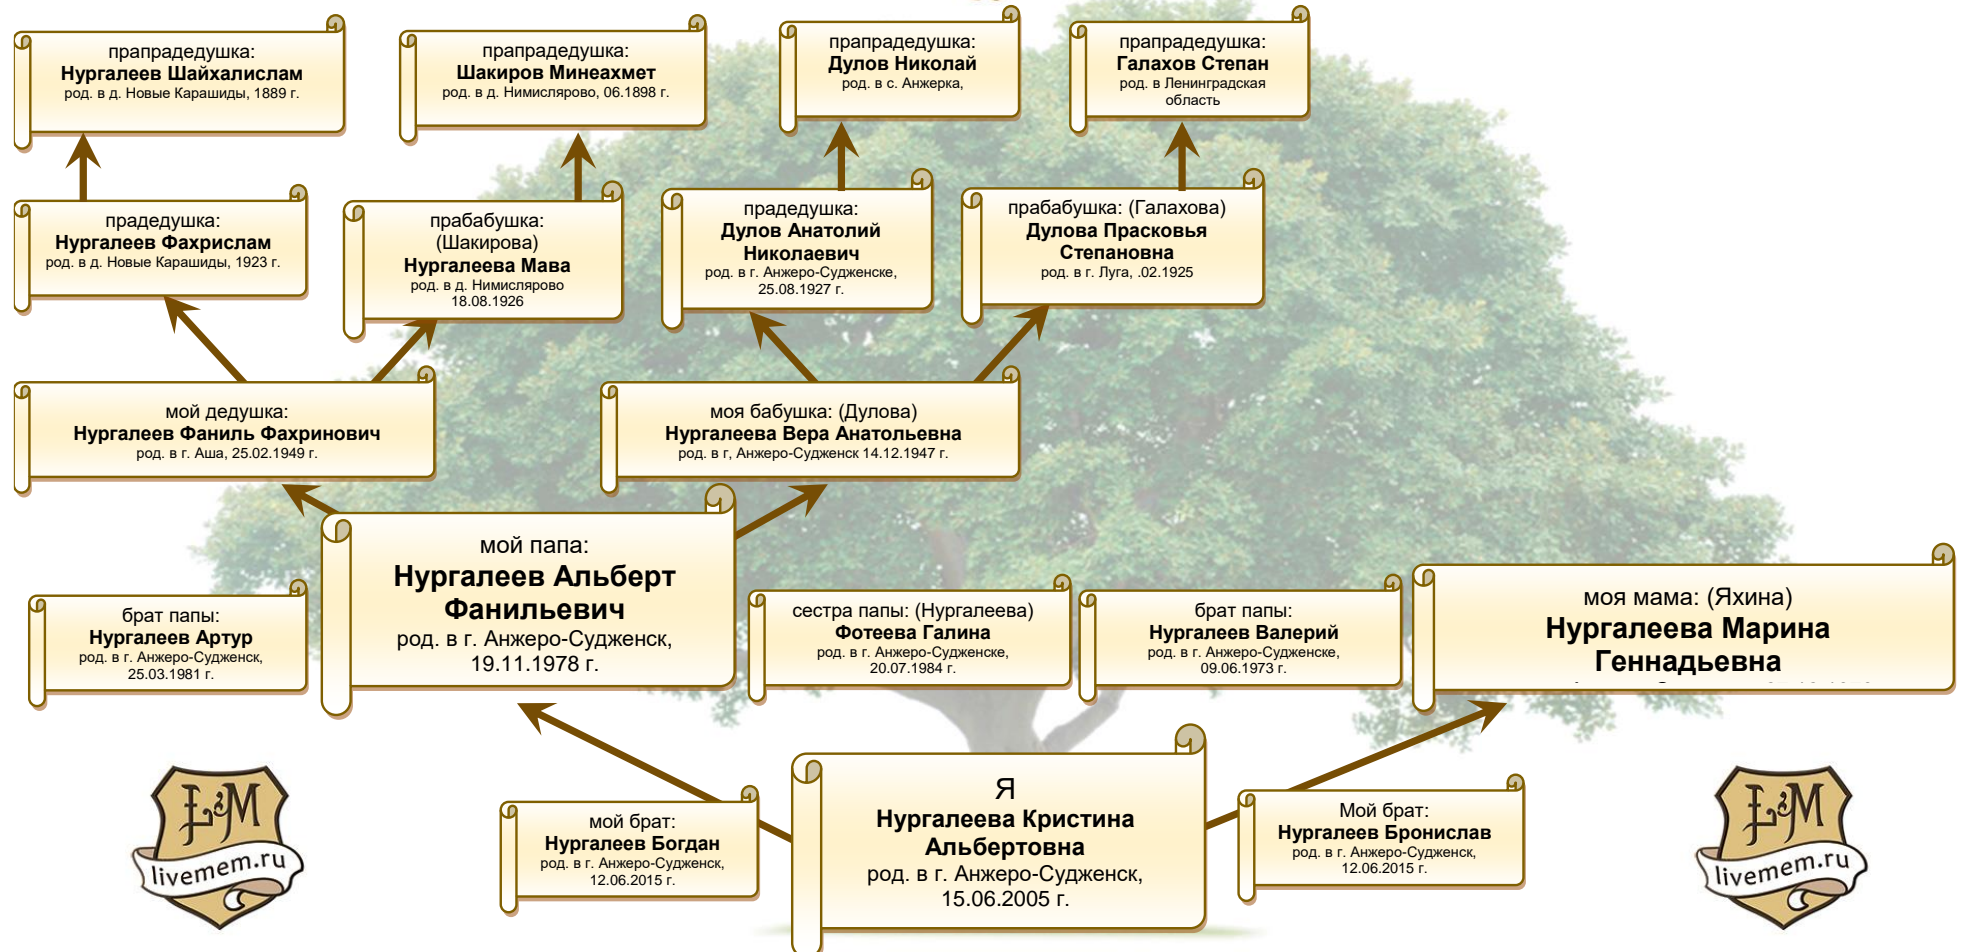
прапрадедушка:
Нургалеев Шайхалислам
род. в д. Новые Карашиды, 1889 г.

прапрадедушка:
Шакиров Минеахмет
род. в д. Нимисплярово, 06.1898 г.

прапрадедушка:
Дулов Николай
род. в с. Анжерка,

прапрадедушка:
Галахов Степан
род. в Ленинградская область

прадедушка:
Нургалеев Фахрислам
род. в д. Новые Карашиды, 1923 г.

прабабушка:
(Шакирова)
Нургалеева Мава
род. в д. Нимисплярово
18.08.1926

прадедушка:
Дулов Анатолий Николаевич
род. в г. Анжеро-Судженске,
25.08.1927 г.

прабабушка: (Галахова)
Дулова Прасковья Степановна
род. в г. Луга, .02.1925

мой дедушка:
Нургалеев Фаниль Фахринович
род. в г. Аша, 25.02.1949 г.

моя бабушка: (Дулова)
Нургалеева Вера Анатольевна
род. в г, Анжеро-Судженск 14.12.1947 г.

мой папа:
Нургалеев Альберт Фанильевич
род. в г. Анжеро-Судженск,
19.11.1978 г.

брат папы:
Нургалеев Артур
род. в г. Анжеро-Судженск,
25.03.1981 г.

сестра папы: (Нургалеева)
Фотеева Галина
род. в г. Анжеро-Судженске,
20.07.1984 г.

брат папы:
Нургалеев Валерий
род. в г. Анжеро-Судженске,
09.06.1973 г.

моя мама: (Яхина)
Нургалеева Марина Геннадьевна
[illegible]

мой брат:
Нургалеев Богдан
род. в г. Анжеро-Судженск,
12.06.2015 г.

Я
Нургалеева Кристина Альбертовна
род. в г. Анжеро-Судженск,
15.06.2005 г.

Мой брат:
Нургалеев Бронислав
род. в г. Анжеро-Судженск,
12.06.2015 г.

LM
livemem.ru

LM
livemem.ru